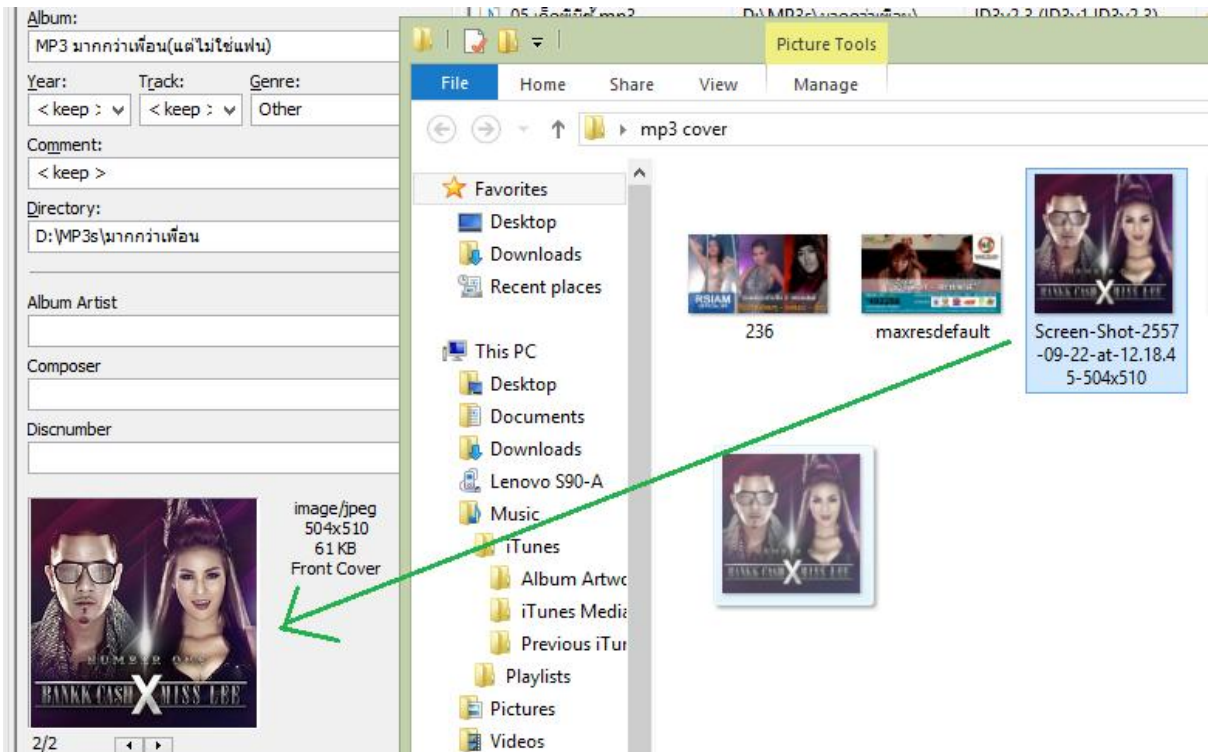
Album:
MP3 มากกว่าเพื่อน(แต่ไม่ใช่แฟน)
Year: Track: Genre:
< keep > < keep > Other
Comment:
< keep >
Directory:
D:\MP3s\มากกว่าเพื่อน
Album Artist
Composer
Discnumber
image/jpeg
504x510
61 KB
Front Cover
BANKK CASH X MISS LEE
2/2

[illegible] 05 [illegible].mp3 D:\MP3s\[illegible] ID3v2.3 (ID3v1 ID3v2.3)

Picture Tools
File Home Share View Manage
mp3 cover
Favorites
Desktop
Downloads
Recent places
This PC
Desktop
Documents
Downloads
Lenovo S90-A
Music
iTunes
Album Artw
iTunes Media
Previous iTu
Playlists
Pictures
Videos
236
maxresdefault
Screen-Shot-2557-09-22-at-12.18.45-504x510
BANKK CASH X MISS LEE